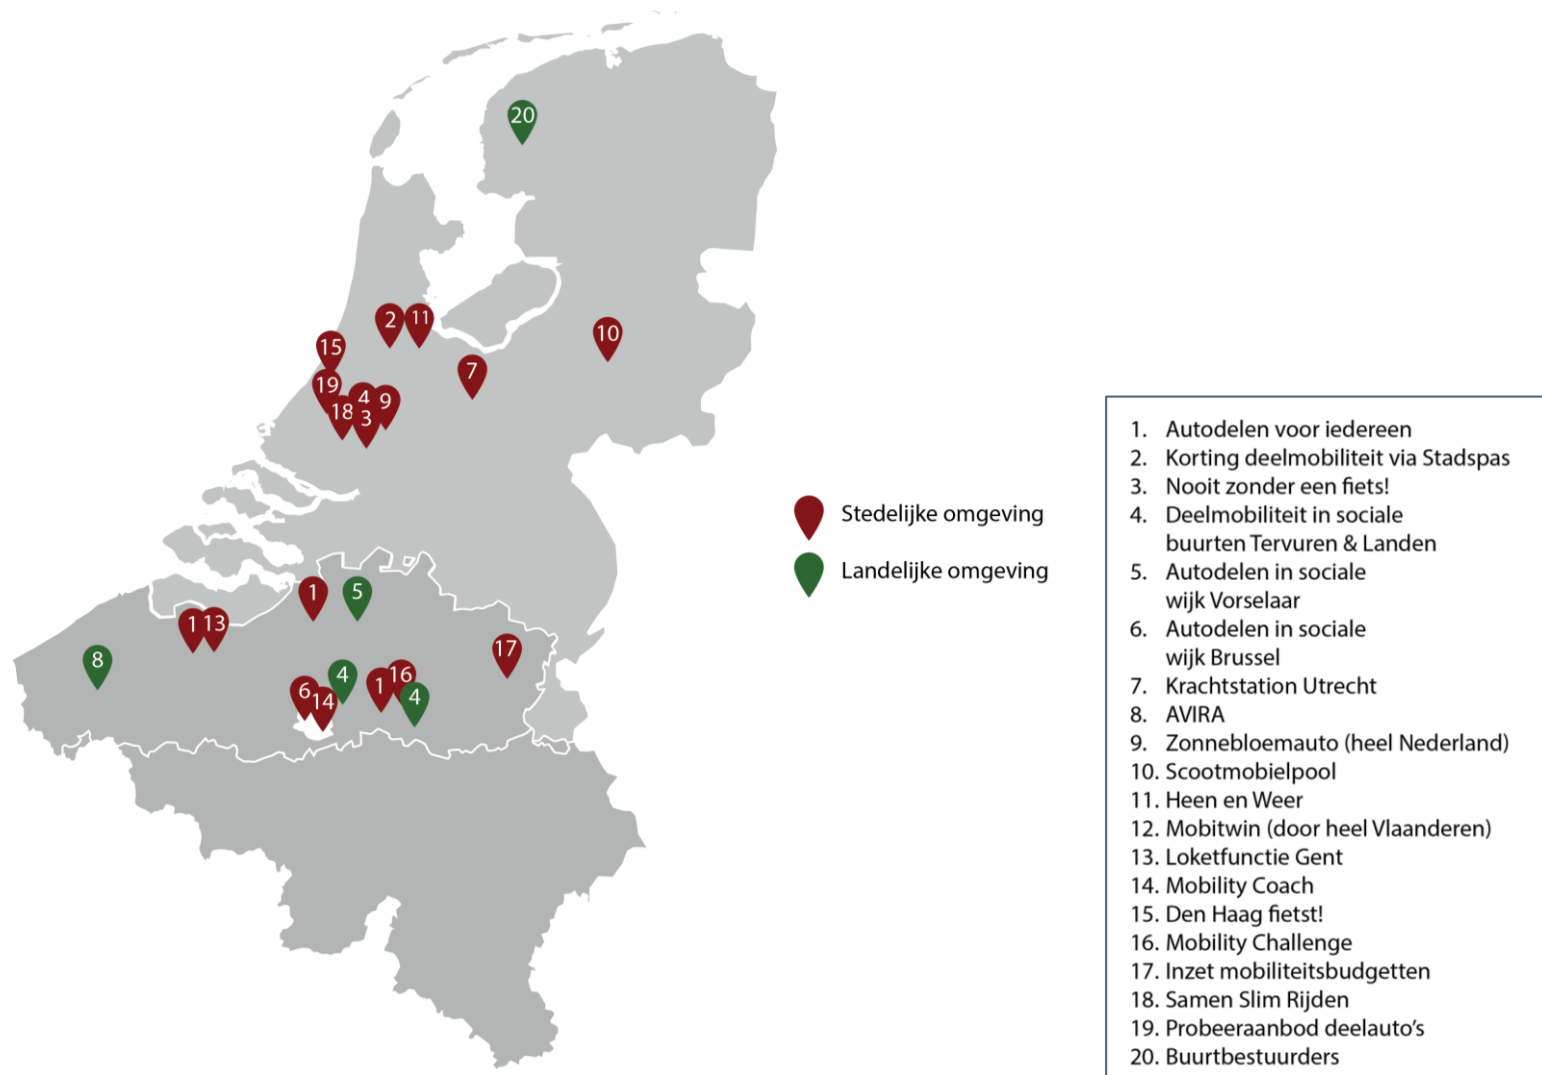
20

2 11

15

10

7

19

4 9

18 3

Stedelijke omgeving

Landelijke omgeving

1

5

1 13

17

8

4

16

6 14

1

4

1. Autodelen voor iedereen
2. Korting deelmobiliteit via Stadspas
3. Nooit zonder een fiets!
4. Deelmobiliteit in sociale buurten Tervuren & Landen
5. Autodelen in sociale wijk Vorselaar
6. Autodelen in sociale wijk Brussel
7. Krachtstation Utrecht
8. AVIRA
9. Zonnebloemauto (heel Nederland)
10. Scootmobielpool
11. Heen en Weer
12. Mobitwin (door heel Vlaanderen)
13. Loketfunctie Gent
14. Mobility Coach
15. Den Haag fietst!
16. Mobility Challenge
17. Inzet mobiliteitsbudgetten
18. Samen Slim Rijden
19. Probeeraanbod deelauto's
20. Buurtbestuurders